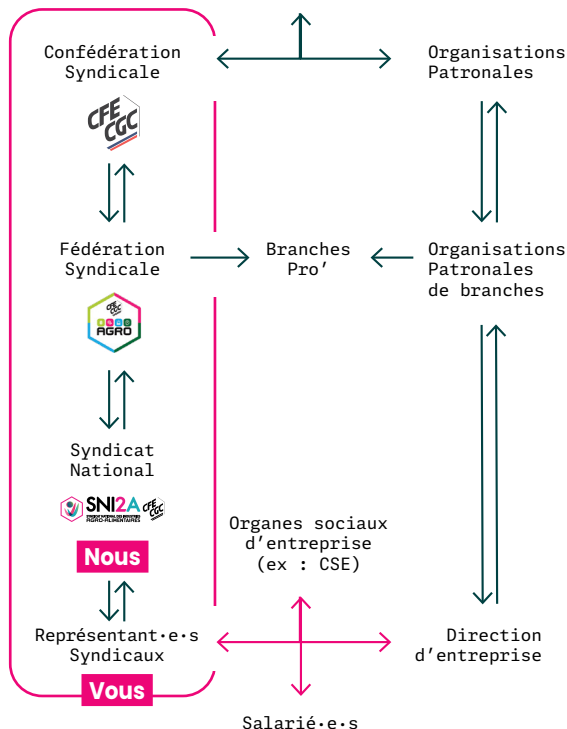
Confédération Syndicale

CFE CGC

Organisations Patronales

Fédération Syndicale

CFE CGC AGRO

Branches Pro'

Organisations Patronales de branches

Syndicat National

SNI2A CFE CGC

Nous

Organes sociaux d'entreprise (ex : CSE)

Représentant·e·s Syndicaux

Direction d'entreprise

Vous

Salarié·e·s